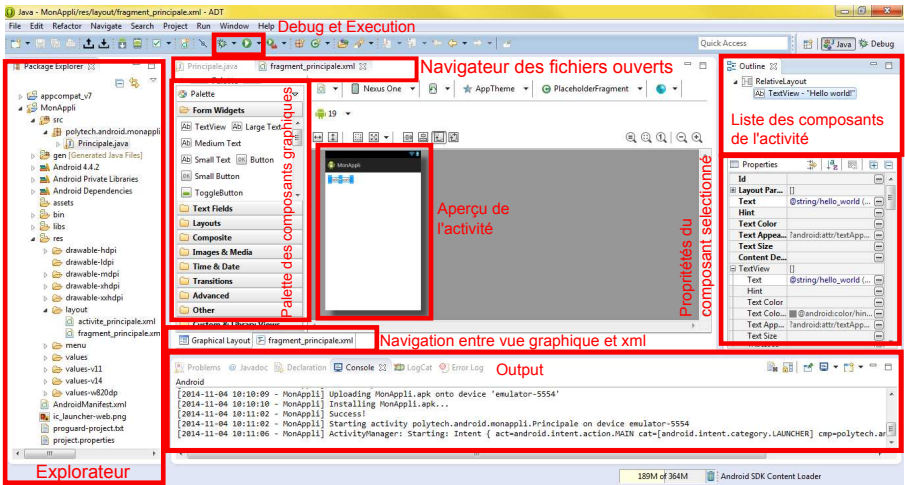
Java - MonAppli/res/layout/fragment_principale.xml - ADT

File Edit Refactor Navigate Search Project Run Window Help

Debug et Execution

Quick Access

Java Debug

Package Explorer

appcompat_v7
MonAppli
src
polytech.android.monappli
Principale.java
gen [Generated Java Files]
Android 4.4.2
Android Private Libraries
Android Dependencies
assets
bin
libs
res
drawable-hdpi
drawable-ldpi
drawable-mdpi
drawable-xhdpi
drawable-xxhdpi
layout
activite_principale.xml
fragment_principale.xm
menu
values
values-v11
values-v14
values-w820dp
AndroidManifest.xml
ic_launcher-web.png
proguard-project.txt
project.properties

Explorateur

Principale.java
fragment_principale.xml

Navigateur des fichiers ouverts

Palette
Form Widgets
TextView Large Text
Medium Text
Small Text Button
Small Button
ToggleButton
Text Fields
Layouts
Composite
Images & Media
Time & Date
Transitions
Advanced
Other
Custom & Library Views

Palette des composants graphiques

Nexus One
AppTheme
PlaceholderFragment
19

MonAppli

Aperçu de l'activité

Graphical Layout
fragment_principale.xml

Navigation entre vue graphique et xml

Outline
RelativeLayout
TextView - "Hello world!"

Liste des composants de l'activité

Properties

| | |
|---|---|
| Id | |
| Layout Par... | [] |
| Text | @string/hello_world |
| Hint | |
| Text Color | |
| Text Appea... | ?android:attr/textApp... |
| Text Size | |
| Content De... | |
| TextView | [] |
| Text | @string/hello_world |
| Hint | |
| Text Color | |
| Text Colo... | @android:color/hin... |
| Text App... | ?android:attr/textApp... |
| Text Size | |

Propriétés du composant sélectionné

Problems @ Javadoc Declaration Console LogCat Error Log

Output

Android
[2014-11-04 10:10:09 - MonAppli] Uploading MonAppli.apk onto device 'emulator-5554'
[2014-11-04 10:10:10 - MonAppli] Installing MonAppli.apk...
[2014-11-04 10:11:02 - MonAppli] Success!
[2014-11-04 10:11:02 - MonAppli] Starting activity polytech.android.monappli.Principale on device emulator-5554
[2014-11-04 10:11:06 - MonAppli] ActivityManager: Starting: Intent { act=android.intent.action.MAIN cat=[android.intent.category.LAUNCHER] cmp=polytech.an

189M of 364M
Android SDK Content Loader